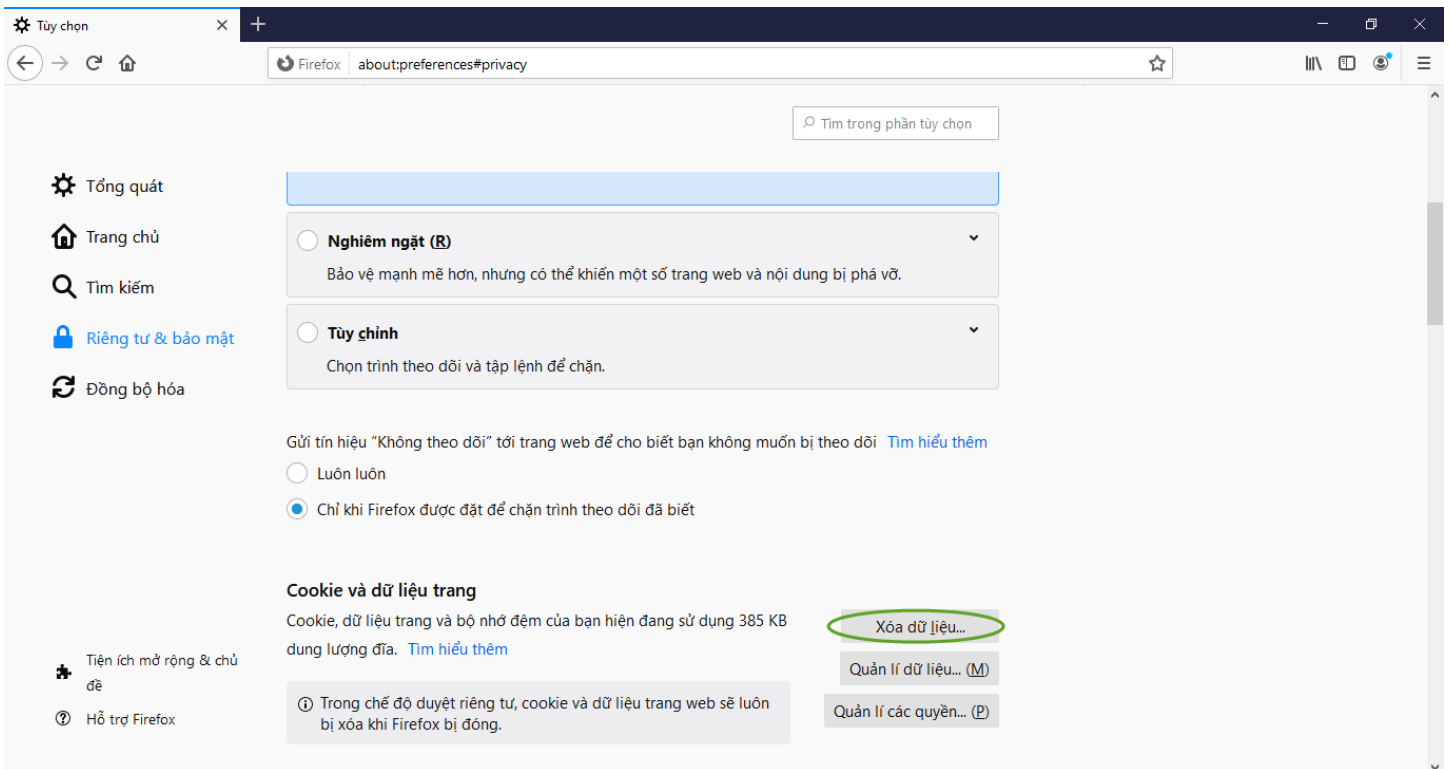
Tùy chọn

Firefox about:preferences#privacy

Tìm trong phần tùy chọn

Tổng quát
Trang chủ
Tìm kiếm
Riêng tư & bảo mật
Đồng bộ hóa

Nghiêm ngặt (R)
Bảo vệ mạnh mẽ hơn, nhưng có thể khiến một số trang web và nội dung bị phá vỡ.

Tùy chỉnh
Chọn trình theo dõi và tập lệnh để chặn.

Gửi tín hiệu "Không theo dõi" tới trang web để cho biết bạn không muốn bị theo dõi Tìm hiểu thêm
Luôn luôn
Chỉ khi Firefox được đặt để chặn trình theo dõi đã biết

Cookie và dữ liệu trang
Cookie, dữ liệu trang và bộ nhớ đệm của bạn hiện đang sử dụng 385 KB dung lượng đĩa. Tìm hiểu thêm

Xóa dữ liệu...
Quản lí dữ liệu... (M)
Quản lí các quyền... (P)

Trong chế độ duyệt riêng tư, cookie và dữ liệu trang web sẽ luôn bị xóa khi Firefox bị đóng.

Tiện ích mở rộng & chủ đề
Hỗ trợ Firefox